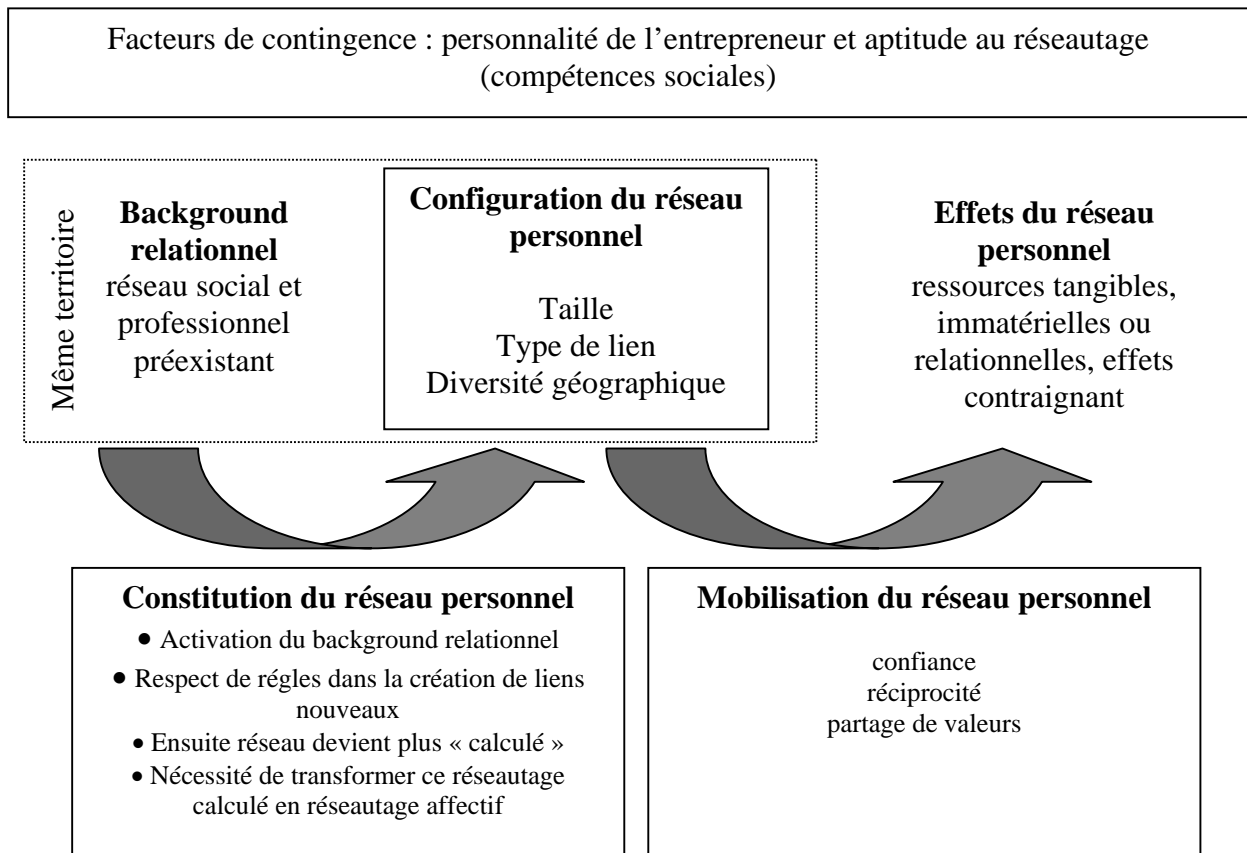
Facteurs de contingence : personnalité de l'entrepreneur et aptitude au réseautage (compétences sociales)

Même territoire

**Background relationnel**
réseau social et professionnel préexistant

**Configuration du réseau personnel**

Taille
Type de lien
Diversité géographique

**Effets du réseau personnel**
ressources tangibles, immatérielles ou relationnelles, effets contraignant

**Constitution du réseau personnel**
• Activation du background relationnel
• Respect de régles dans la création de liens nouveaux
• Ensuite réseau devient plus « calculé »
• Nécessité de transformer ce réseautage calculé en réseautage affectif

**Mobilisation du réseau personnel**

confiance
réciprocité
partage de valeurs